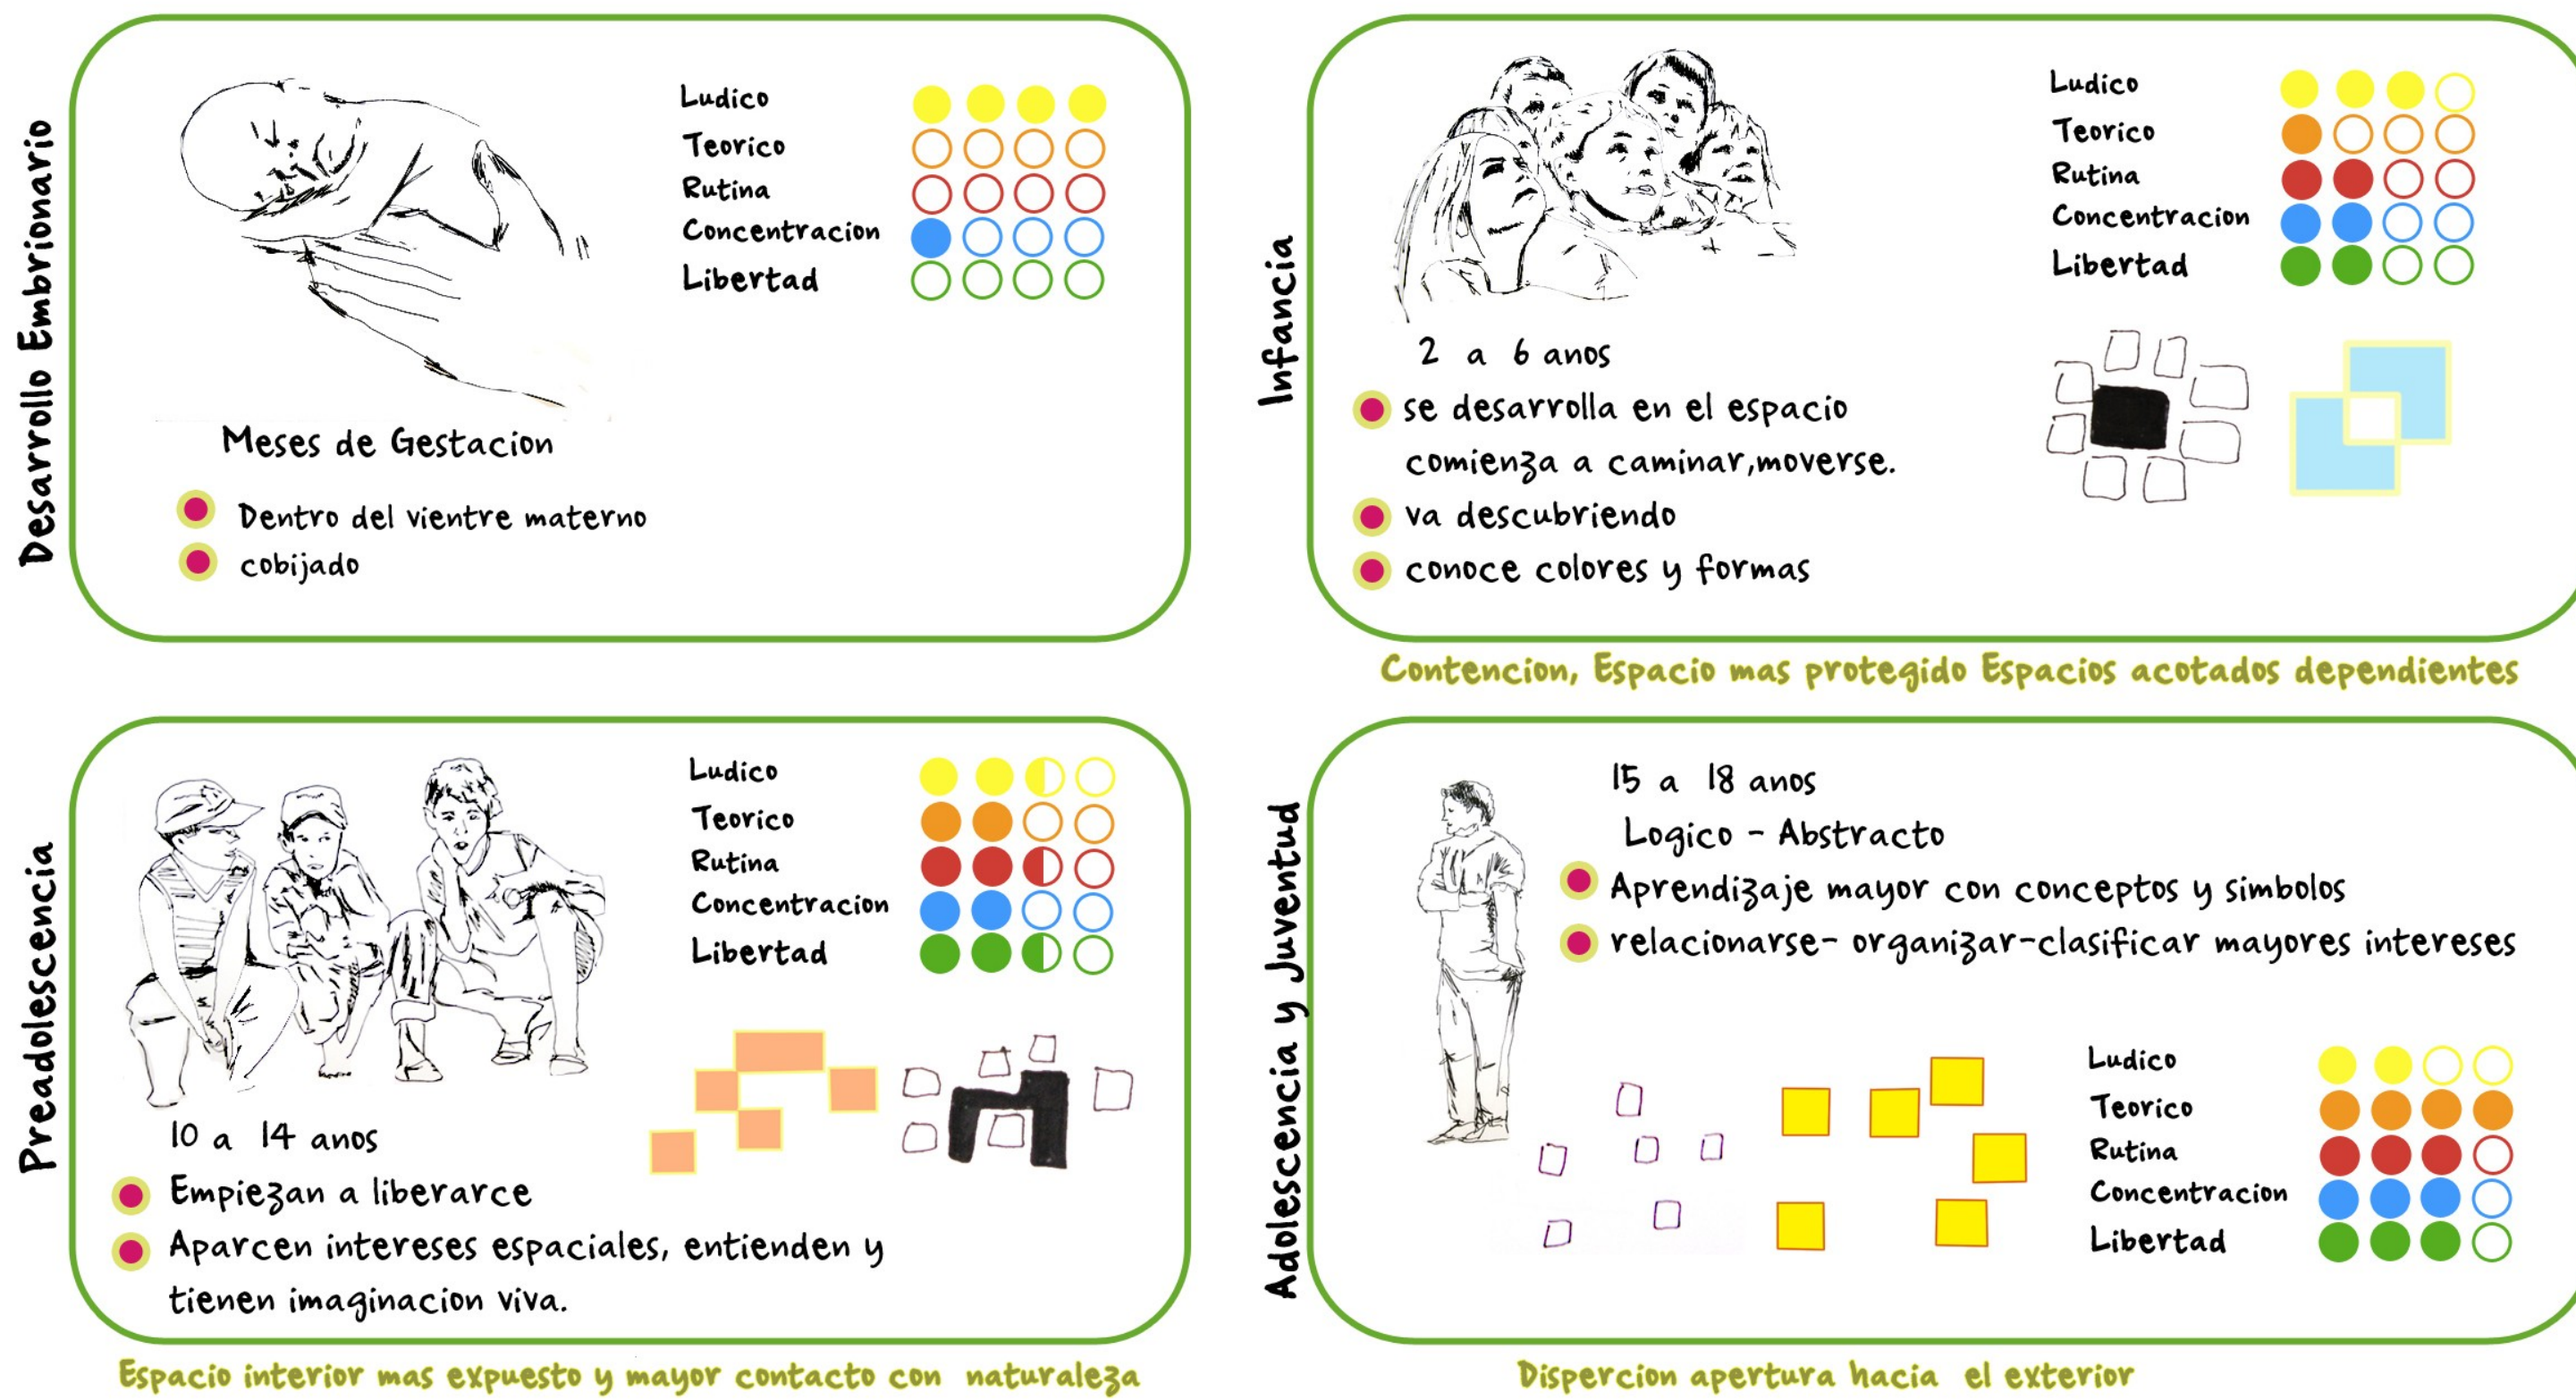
Desarrollo Embrionario

Ludico
Teorico
Rutina
Concentracion
Libertad

Meses de Gestacion

Dentro del vientre materno
cobijado

Infancia

Ludico
Teorico
Rutina
Concentracion
Libertad

2 a 6 anos
se desarrolla en el espacio comienza a caminar,moverse.
va descubriendo
conoce colores y formas

Contencion, Espacio mas protegido Espacios acotados dependientes

Preadolescencia

Ludico
Teorico
Rutina
Concentracion
Libertad

10 a 14 anos
Empiezan a liberarce
Aparcen intereses espaciales, entienden y tienen imaginacion viva.

Espacio interior mas expuesto y mayor contacto con naturaleza

Adolescencia y Juventud

15 a 18 anos
Logico - Abstracto
Aprendizaje mayor con conceptos y simbolos
relacionarse- organizar-clasificar mayores intereses

Ludico
Teorico
Rutina
Concentracion
Libertad

Dispercion apertura hacia el exterior